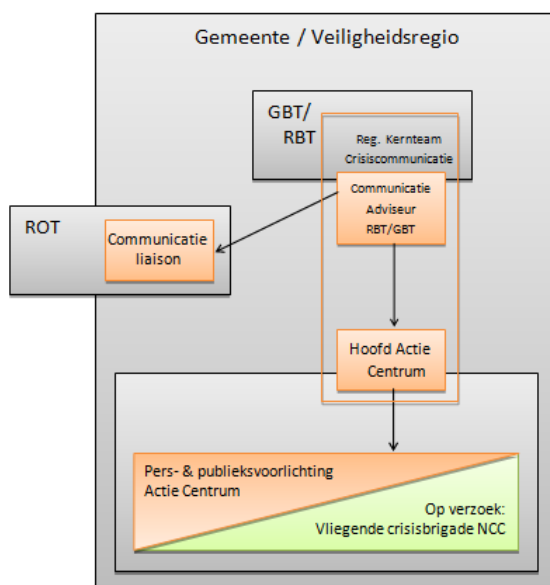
Gemeente / Veiligheidsregio

GBT/
RBT

Reg. Kernteam
Crisiscommunicatie

Communicatie
Adviseur
RBT/GBT

ROT

Communicatie
liaison

Hoofd Actie
Centrum

Pers- & publieksvoorlichting
Actie Centrum

Op verzoek:
Vliegende crisisbrigade NCC